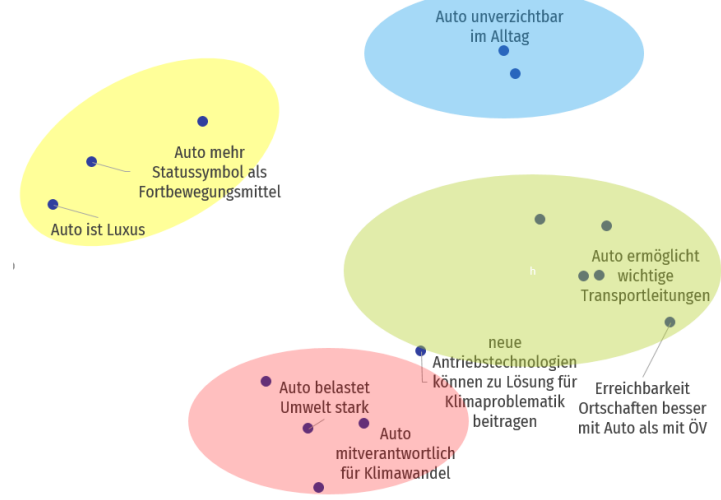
Auto unverzichtbar im Alltag

Auto mehr Statussymbol als Fortbewegungsmittel

Auto ist Luxus

Auto ermöglicht wichtige Transportleitungen

b

neue Antriebstechnologien können zu Lösung für Klimaproblematik beitragen

Erreichbarkeit Ortschaften besser mit Auto als mit ÖV

Auto belastet Umwelt stark

Auto mitverantwortlich für Klimawandel